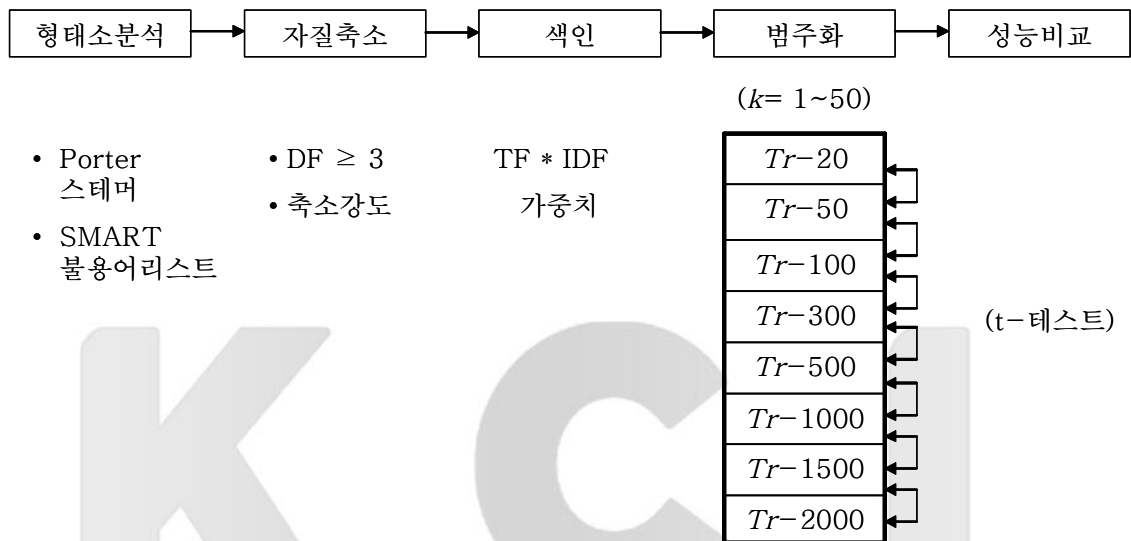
형태소분석 → 자질축소 → 색인 → 범주화 → 성능비교

($k$= 1~50)

• Porter 스테머

• SMART 불용어리스트

• DF ≥ 3

• 축소강도

TF * IDF 가중치

| $Tr$−20 |
|---|
| $Tr$−50 |
| $Tr$−100 |
| $Tr$−300 |
| $Tr$−500 |
| $Tr$−1000 |
| $Tr$−1500 |
| $Tr$−2000 |

(t−테스트)